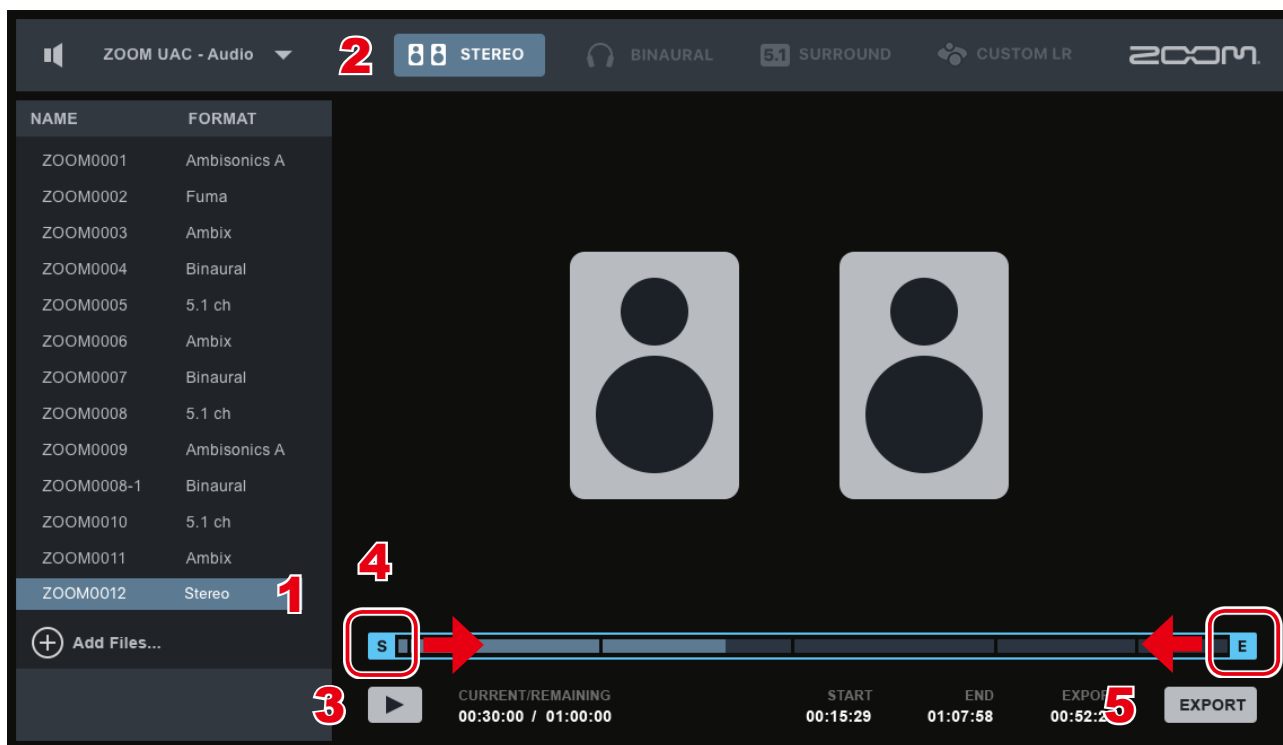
ZOOM UAC - Audio

2

STEREO

BINAURAL

5.1 SURROUND

CUSTOM LR

ZOOM

| NAME | FORMAT |
|---|---|
| ZOOM0001 | Ambisonics A |
| ZOOM0002 | Fuma |
| ZOOM0003 | Ambix |
| ZOOM0004 | Binaural |
| ZOOM0005 | 5.1 ch |
| ZOOM0006 | Ambix |
| ZOOM0007 | Binaural |
| ZOOM0008 | 5.1 ch |
| ZOOM0009 | Ambisonics A |
| ZOOM0008-1 | Binaural |
| ZOOM0010 | 5.1 ch |
| ZOOM0011 | Ambix |
| ZOOM0012 | Stereo |

1

Add Files...

4

S

E

3

CURRENT/REMAINING
00:30:00 / 01:00:00

START
00:15:29

END
01:07:58

EXPO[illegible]
00:52:2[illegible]

5

EXPORT